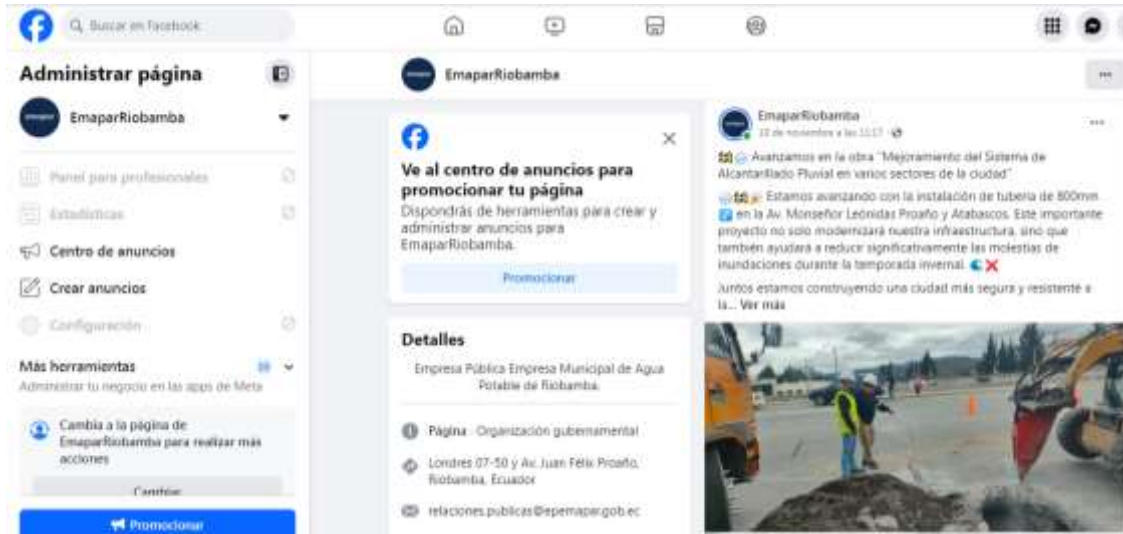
Buscar en Facebook

Administrar página

EmaparRiobamba

Panel para profesionales

Estadísticas

Centro de anuncios

Crear anuncios

Configuración

Más herramientas

Administrar tu negocio en las apps de Meta

Cambia a la página de EmaparRiobamba para realizar más acciones

Cambiar

Promocionar

EmaparRiobamba

Ve al centro de anuncios para promocionar tu página

Dispondrás de herramientas para crear y administrar anuncios para EmaparRiobamba.

Promocionar

Detalles

Empresa Pública Empresa Municipal de Agua Potable de Riobamba.

Página · Organización gubernamental

Londres 07-50 y Av. Juan Félix Proaño, Riobamba, Ecuador

relaciones.publicas@epemapar.gob.ec

EmaparRiobamba
18 de noviembre a las 11:17 ·

Avanzamos en la obra "Mejoramiento del Sistema de Alcantarillado Pluvial en varios sectores de la ciudad"

Estamos avanzando con la instalación de tubería de 800mm en la Av. Monseñor Leonidas Proaño y Atabascos. Este importante proyecto no solo modernizará nuestra infraestructura, sino que también ayudará a reducir significativamente las molestias de inundaciones durante la temporada invernal.

Juntos estamos construyendo una ciudad más segura y resistente a la... Ver más